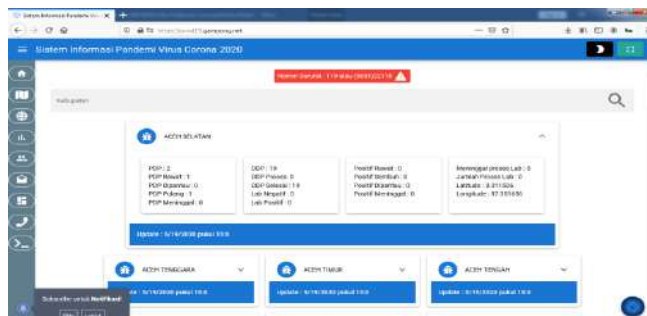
Sistem Informasi Pandemi Vir... ×

Sistem Informasi Pandemi Virus Corona 2020

Nomor Darurat : 119 atau (0651)22118

Kab/Kota

ACEH SELATAN

PDP : 2
PDP Rawat : 1
PDP Dipantau : 0
PDP Pulang : 1
PDP Meninggal : 0

ODP : 19
ODP Proses : 0
ODP Selesai : 19
Lab Negatif : 0
Lab Positif : 0

Positif Rawat : 0
Positif Sembuh : 0
Positif Dipantau : 0
Positif Meninggal : 0

Meninggal proses Lab : 0
Jumlah Proses Lab : 0
Latitude : 3.311526
Longitude : 97.351650

Update : 5/19/2020 pukul 10:0

ACEH TENGGARA

...e : 5/19/2020 pukul 10:0

ACEH TIMUR

Update : 5/19/2020 pukul 10:0

ACEH TENGAH

Update : 5/19/2020 pukul 10:0

Subscribe untuk Notifikasi